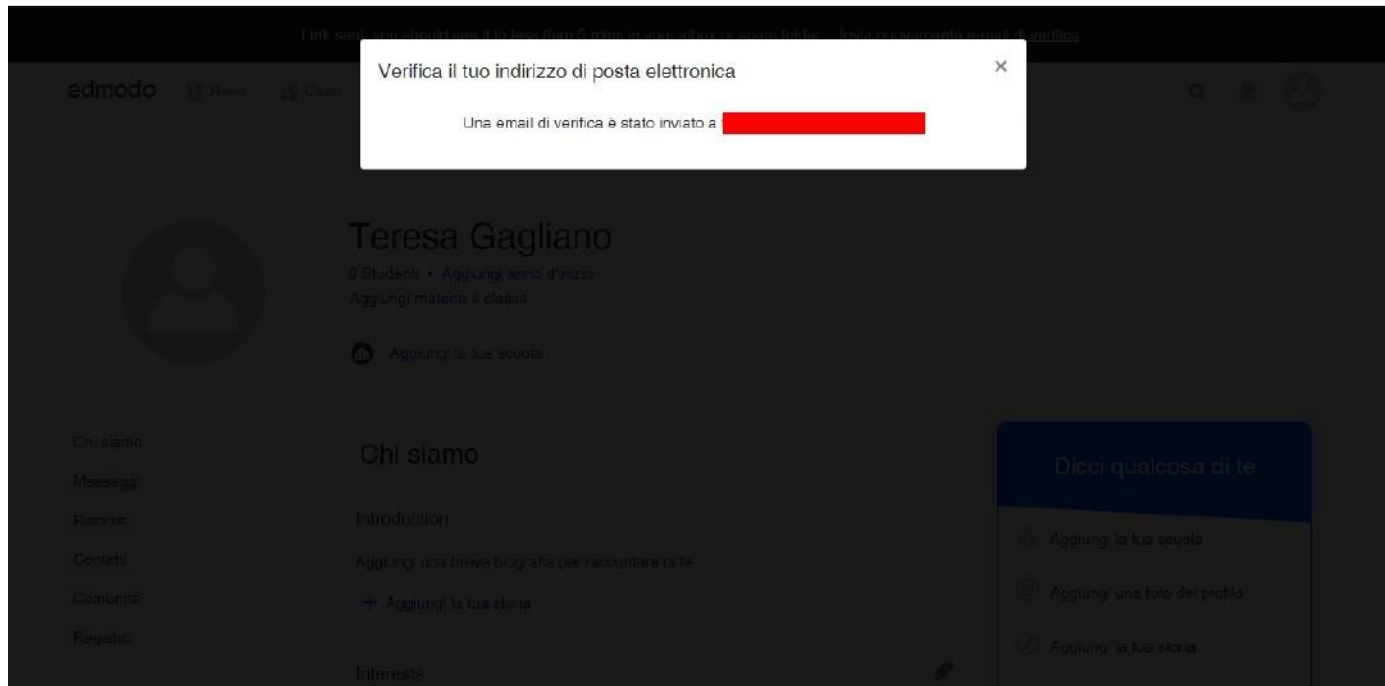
Link sent, you should see it in less than 5 mins in your inbox or spam folder. Invia nuovamente e-mail di verifica

edmodo Home Classi

Verifica il tuo indirizzo di posta elettronica

×

Una email di verifica è stato inviato a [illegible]

Teresa Gagliano

0 Studenti • Aggiungi anno d'inizio

Aggiungi materie e classe

Aggiungi la tua scuola

Chi siamo
Messaggi
Risorse
Contatti
Comunità
Registro

Chi siamo

Introduction

Aggiungi una breve biografia per raccontare di te.

+ Aggiungi la tua storia

Interessi

Dicci qualcosa di te

Aggiungi la tua scuola

Aggiungi una foto del profilo

Aggiungi la tua storia